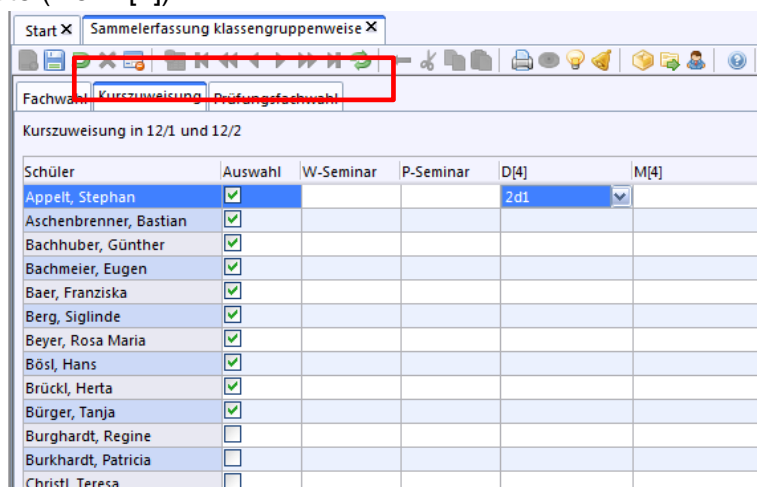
Start ✕ | Sammelerfassung klassengruppenweise ✕

Fachwahl | Kurszuweisung | Prüfungsfachwahl

Kurszuweisung in 12/1 und 12/2

| Schüler | Auswahl | W-Seminar | P-Seminar | D[4] | M[4] |
|---|---|---|---|---|---|
| Appelt, Stephan | ☑ | | | 2d1 | |
| Aschenbrenner, Bastian | ☑ | | | | |
| Bachhuber, Günther | ☑ | | | | |
| Bachmeier, Eugen | ☑ | | | | |
| Baer, Franziska | ☑ | | | | |
| Berg, Siglinde | ☑ | | | | |
| Beyer, Rosa Maria | ☑ | | | | |
| Bösl, Hans | ☑ | | | | |
| Brückl, Herta | ☑ | | | | |
| Bürger, Tanja | ☑ | | | | |
| Burghardt, Regine | ☐ | | | | |
| Burkhardt, Patricia | ☐ | | | | |
| Christl, Teresa | ☐ | | | | |